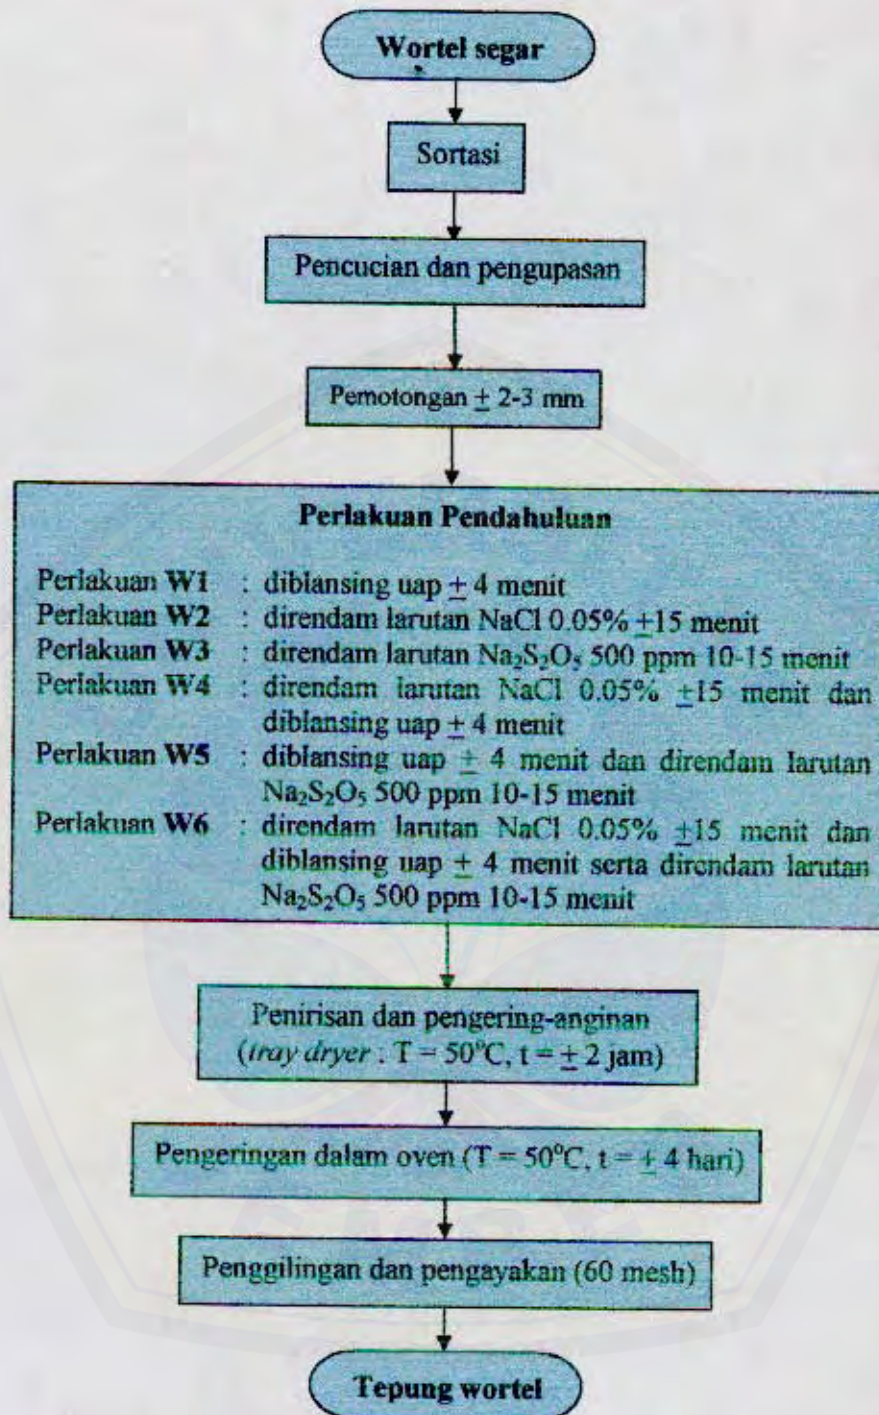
Wortel segar

Sortasi

Pencucian dan pengupasan

Pemotongan $\pm$ 2-3 mm

Perlakuan Pendahuluan

Perlakuan W1 : diblansing uap $\pm$ 4 menit
Perlakuan W2 : direndam larutan NaCl 0.05% $\pm$15 menit
Perlakuan W3 : direndam larutan $Na_2S_2O_5$ 500 ppm 10-15 menit
Perlakuan W4 : direndam larutan NaCl 0.05% $\pm$15 menit dan diblansing uap $\pm$ 4 menit
Perlakuan W5 : diblansing uap $\pm$ 4 menit dan direndam larutan $Na_2S_2O_5$ 500 ppm 10-15 menit
Perlakuan W6 : direndam larutan NaCl 0.05% $\pm$15 menit dan diblansing uap $\pm$ 4 menit serta direndam larutan $Na_2S_2O_5$ 500 ppm 10-15 menit

Penirisan dan pengering-anginan (*tray dryer* : T = 50°C, t = $\pm$ 2 jam)

Pengeringan dalam oven (T = 50°C, t = $\pm$ 4 hari)

Penggilingan dan pengayakan (60 mesh)

Tepung wortel